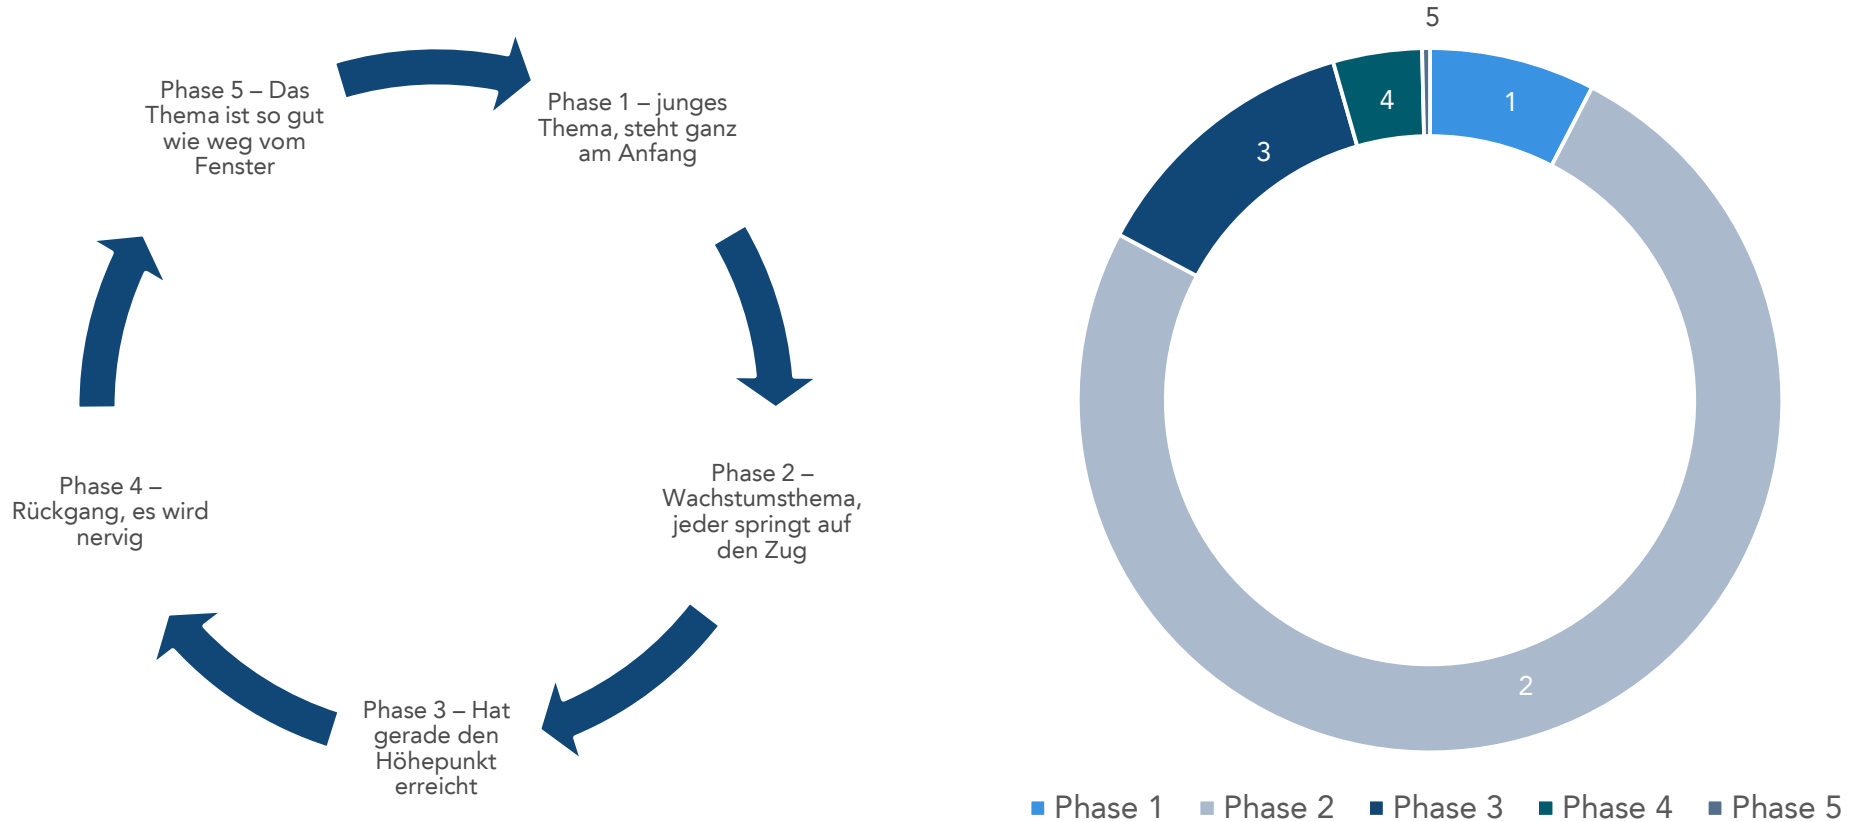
Phase 5 – Das Thema ist so gut wie weg vom Fenster

Phase 1 – junges Thema, steht ganz am Anfang

Phase 2 – Wachstumsthema, jeder springt auf den Zug

Phase 3 – Hat gerade den Höhepunkt erreicht

Phase 4 – Rückgang, es wird nervig

5
4
1
3
2

Phase 1 Phase 2 Phase 3 Phase 4 Phase 5